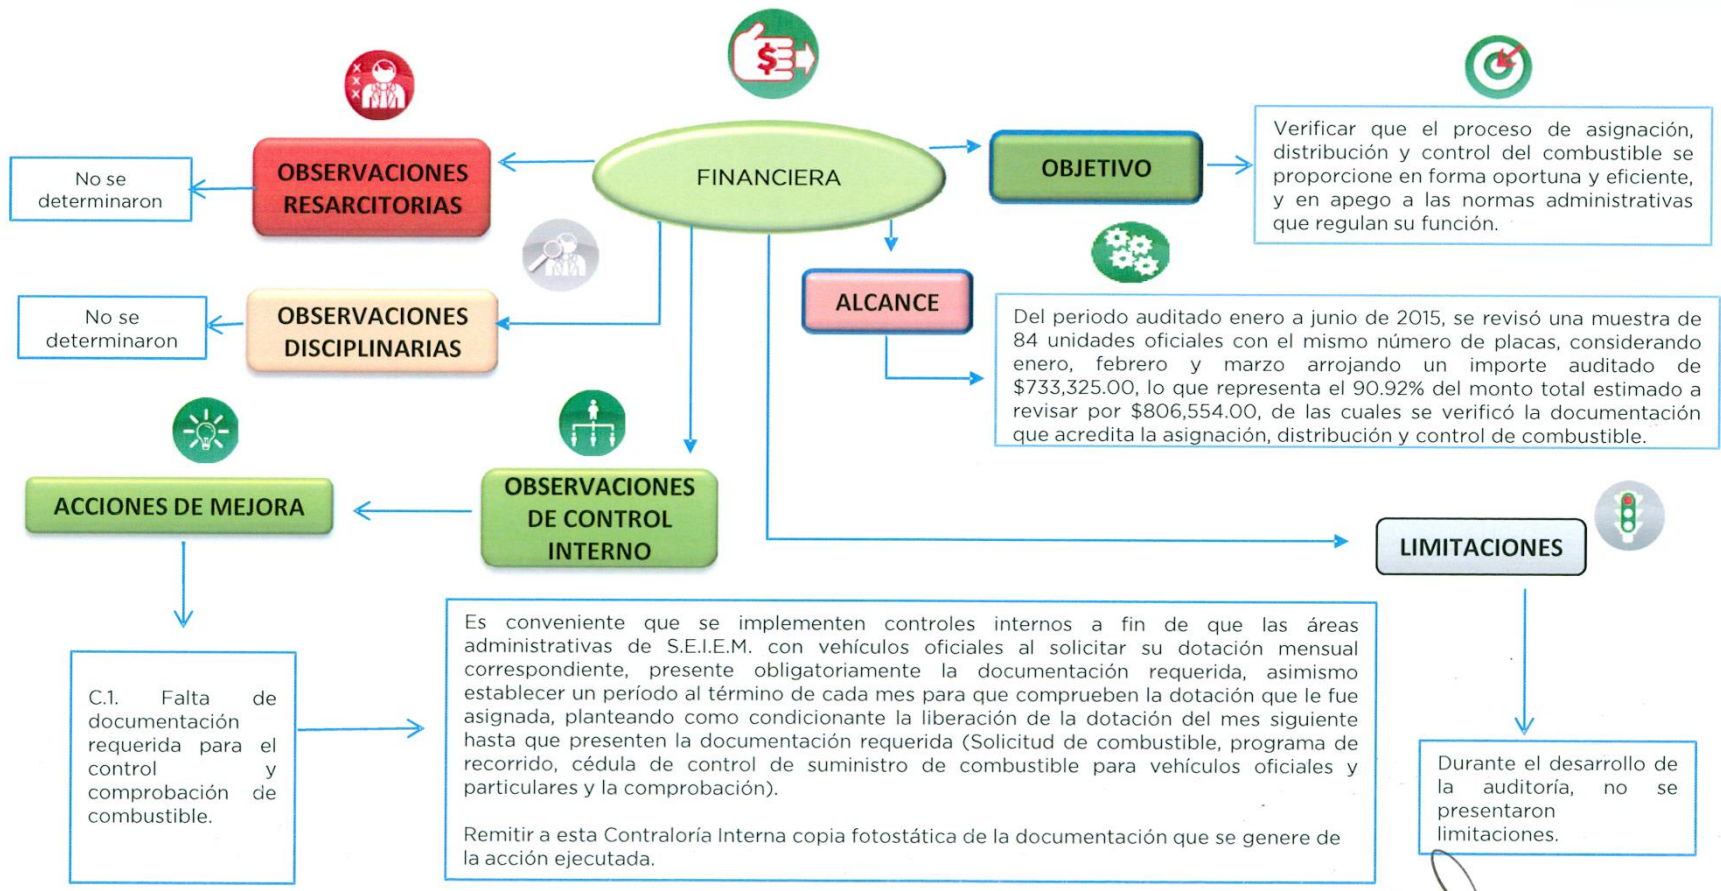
FINANCIERA

OBSERVACIONES RESARCITORIAS

No se determinaron

OBSERVACIONES DISCIPLINARIAS

No se determinaron

OBJETIVO

Verificar que el proceso de asignación, distribución y control del combustible se proporcione en forma oportuna y eficiente, y en apego a las normas administrativas que regulan su función.

ALCANCE

Del periodo auditado enero a junio de 2015, se revisó una muestra de 84 unidades oficiales con el mismo número de placas, considerando enero, febrero y marzo arrojando un importe auditado de $733,325.00, lo que representa el 90.92% del monto total estimado a revisar por $806,554.00, de las cuales se verificó la documentación que acredita la asignación, distribución y control de combustible.

ACCIONES DE MEJORA

OBSERVACIONES DE CONTROL INTERNO

LIMITACIONES

C.1. Falta de documentación requerida para el control y comprobación de combustible.

Es conveniente que se implementen controles internos a fin de que las áreas administrativas de S.E.I.E.M. con vehículos oficiales al solicitar su dotación mensual correspondiente, presente obligatoriamente la documentación requerida, asimismo establecer un período al término de cada mes para que comprueben la dotación que le fue asignada, planteando como condicionante la liberación de la dotación del mes siguiente hasta que presenten la documentación requerida (Solicitud de combustible, programa de recorrido, cédula de control de suministro de combustible para vehículos oficiales y particulares y la comprobación).

Remitir a esta Contraloría Interna copia fotostática de la documentación que se genere de la acción ejecutada.

Durante el desarrollo de la auditoría, no se presentaron limitaciones.